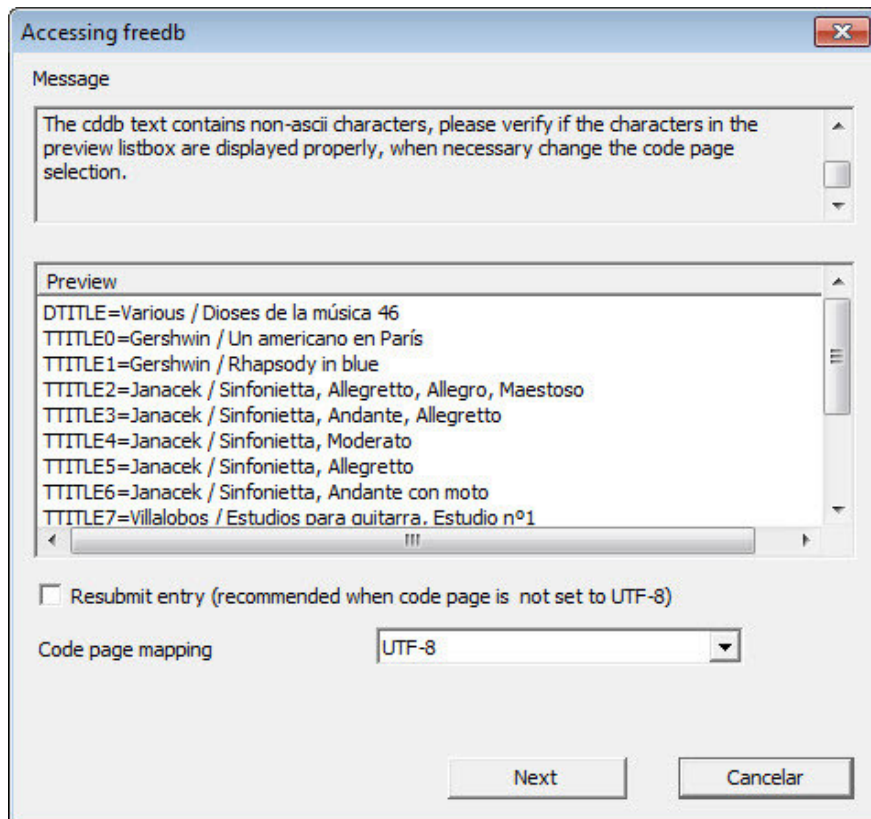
Accessing freedb

Message

The cddb text contains non-ascii characters, please verify if the characters in the preview listbox are displayed properly, when necessary change the code page selection.

Preview

DTITLE=Various / Dioses de la música 46
TTITLE0=Gershwin / Un americano en París
TTITLE1=Gershwin / Rhapsody in blue
TTITLE2=Janacek / Sinfonietta, Allegretto, Allegro, Maestoso
TTITLE3=Janacek / Sinfonietta, Andante, Allegretto
TTITLE4=Janacek / Sinfonietta, Moderato
TTITLE5=Janacek / Sinfonietta, Allegretto
TTITLE6=Janacek / Sinfonietta, Andante con moto
TTITLE7=Villalobos / Estudios para guitarra, Estudio nº1

Resubmit entry (recommended when code page is not set to UTF-8)

Code page mapping UTF-8

Next Cancelar